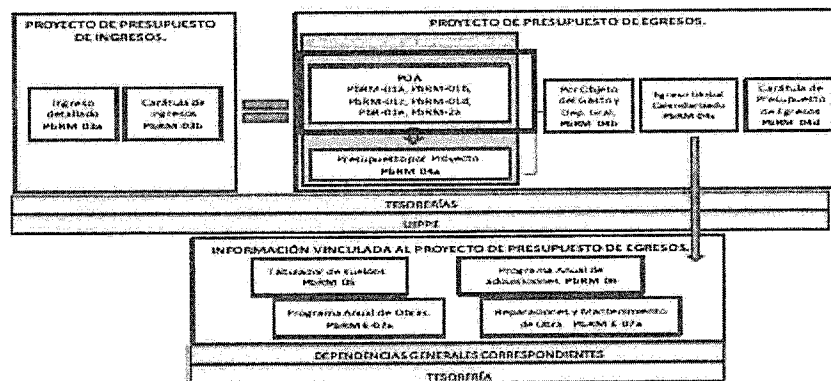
PROYECTO DE PRESUPUESTO DE INGRESOS.

Ingreso detallado PBRM 03a

Carátula de Ingresos PBRM 03b

PROYECTO DE PRESUPUESTO DE EGRESOS.

POA
PBRM-01A, PBRM-01B, PBRM-01C, PBRM-01D, PIM-01e, PBRM-2a

Presupuesto por Proyecto PBRM 04a

Por Objeto del Gasto y Dep. Gral. PBRM 04b

Egreso Global Calendarizado PBRM 04c

Carátula de Presupuesto de Egresos PBRM 04d

TESORERÍAS

UIPPE

INFORMACIÓN VINCULADA AL PROYECTO DE PRESUPUESTO DE EGRESOS.

Tabulador de Sueldos PBRM 05

Programa Anual de Adquisiciones PBRM 06

Programa Anual de Obras. PBRM E 07a

Reparaciones y Mantenimiento de Obra PBRM E 07a

DEPENDENCIAS GENERALES CORRESPONDIENTES

TESORERÍA